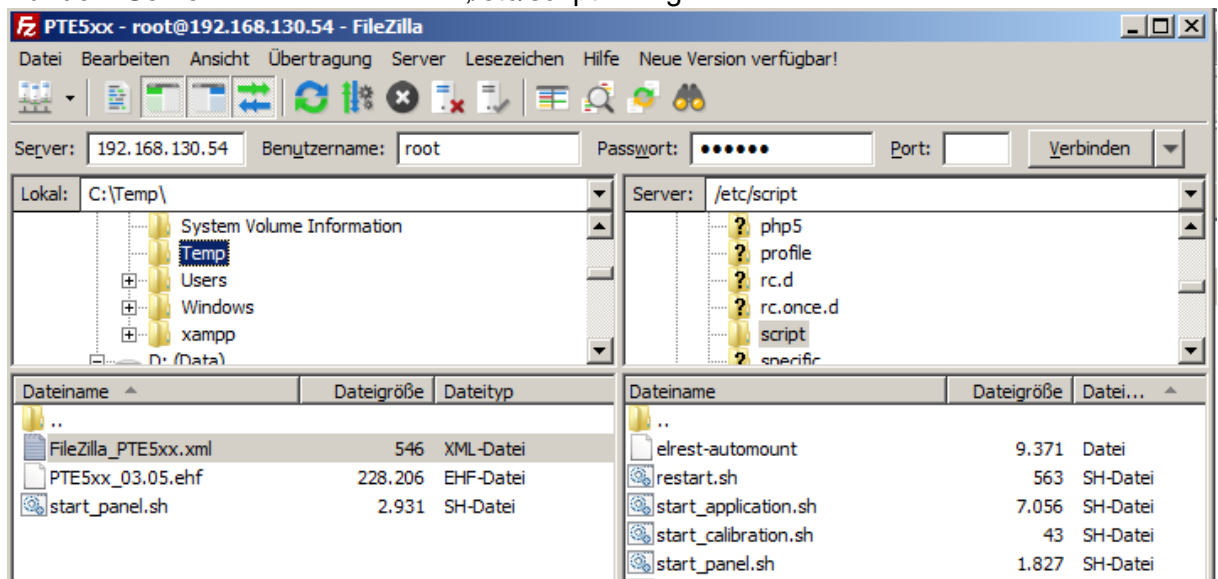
PTE5xx - root@192.168.130.54 - FileZilla

Datei Bearbeiten Ansicht Übertragung Server Lesezeichen Hilfe Neue Version verfügbar!

Server: 192.168.130.54 Benutzername: root Passwort: •••••• Port: Verbinden

Lokal: C:\Temp\

System Volume Information
Temp
Users
Windows
xampp
D: (Data)

Server: /etc/script

php5
profile
rc.d
rc.once.d
script
specific

| Dateiname | Dateigröße | Dateityp |
|---|---|---|
| .. | | |
| FileZilla_PTE5xx.xml | 546 | XML-Datei |
| PTE5xx_03.05.ehf | 228.206 | EHF-Datei |
| start_panel.sh | 2.931 | SH-Datei |

| Dateiname | Dateigröße | Datei... |
|---|---|---|
| .. | | |
| elrest-automount | 9.371 | Datei |
| restart.sh | 563 | SH-Datei |
| start_application.sh | 7.056 | SH-Datei |
| start_calibration.sh | 43 | SH-Datei |
| start_panel.sh | 1.827 | SH-Datei |